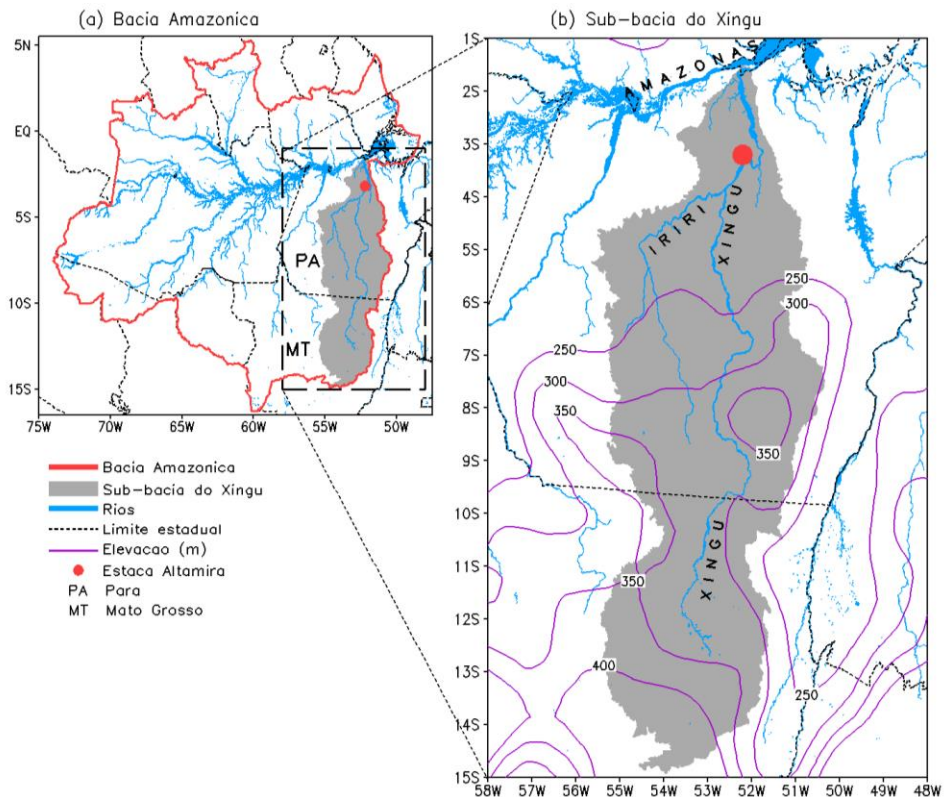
(a) Bacia Amazonica

5N
EQ
5S
10S
15S
75W
70W
65W
60W
55W
50W
PA
MT

Bacia Amazonica
Sub-bacia do Xingu
Rios
Limite estadual
Elevacao (m)
Estaca Altamira
PA Para
MT Mato Grosso

(b) Sub-bacia do Xingu

1S
2S
3S
4S
5S
6S
7S
8S
9S
10S
11S
12S
13S
14S
15S
58W
57W
56W
55W
54W
53W
52W
51W
50W
49W
48W
AMAZONAS
IRIRI
XINGU
XINGU
250
300
250
300
350
350
350
400
250